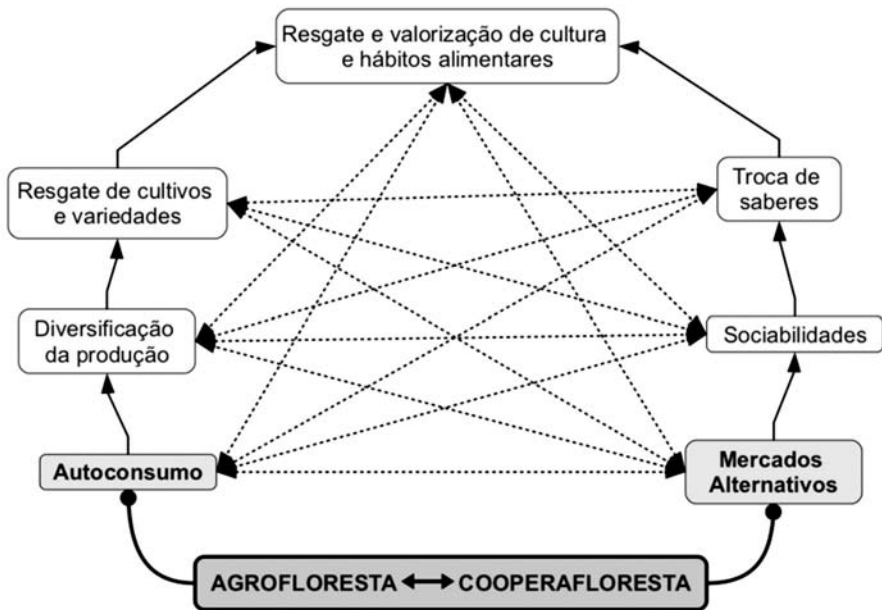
Resgate e valorização de cultura e hábitos alimentares

Resgate de cultivos e variedades

Troca de saberes

Diversificação da produção

Sociabilidades

Autoconsumo

Mercados Alternativos

AGROFLORESTA ⟷ COOPERAFLORESTA